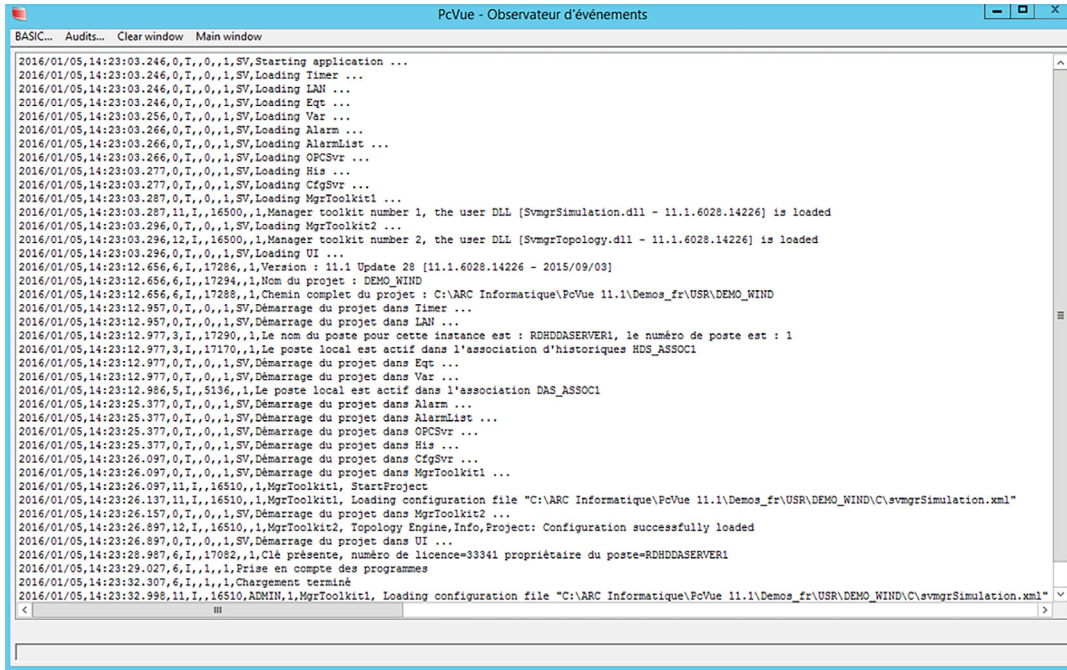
PcVue - Observateur d'événements

BASIC... Audits... Clear window Main window

2016/01/05,14:23:03.246,0,T,,0,,1,SV,Starting application ...
2016/01/05,14:23:03.246,0,T,,0,,1,SV,Loading Timer ...
2016/01/05,14:23:03.246,0,T,,0,,1,SV,Loading LAN ...
2016/01/05,14:23:03.246,0,T,,0,,1,SV,Loading Eqt ...
2016/01/05,14:23:03.256,0,T,,0,,1,SV,Loading Var ...
2016/01/05,14:23:03.266,0,T,,0,,1,SV,Loading Alarm ...
2016/01/05,14:23:03.266,0,T,,0,,1,SV,Loading AlarmList ...
2016/01/05,14:23:03.266,0,T,,0,,1,SV,Loading OPCSvr ...
2016/01/05,14:23:03.277,0,T,,0,,1,SV,Loading His ...
2016/01/05,14:23:03.277,0,T,,0,,1,SV,Loading CfgSvr ...
2016/01/05,14:23:03.287,0,T,,0,,1,SV,Loading MgrToolkit1 ...
2016/01/05,14:23:03.287,11,I,,16500,,1,Manager toolkit number 1, the user DLL [SvmgrSimulation.dll - 11.1.6028.14226] is loaded
2016/01/05,14:23:03.296,0,T,,0,,1,SV,Loading MgrToolkit2 ...
2016/01/05,14:23:03.296,12,I,,16500,,1,Manager toolkit number 2, the user DLL [SvmgrTopology.dll - 11.1.6028.14226] is loaded
2016/01/05,14:23:03.296,0,T,,0,,1,SV,Loading UI ...
2016/01/05,14:23:12.656,6,I,,17286,,1,Version : 11.1 Update 28 [11.1.6028.14226 - 2015/09/03]
2016/01/05,14:23:12.656,6,I,,17294,,1,Nom du projet : DEMO_WIND
2016/01/05,14:23:12.656,6,I,,17288,,1,Chemin complet du projet : C:\ARC Informatique\PcVue 11.1\Demos_fr\USR\DEMO_WIND
2016/01/05,14:23:12.957,0,T,,0,,1,SV,Démarrage du projet dans Timer ...
2016/01/05,14:23:12.957,0,T,,0,,1,SV,Démarrage du projet dans LAN ...
2016/01/05,14:23:12.977,3,I,,17290,,1,Le nom du poste pour cette instance est : RDHDDASERVER1, le numéro de poste est : 1
2016/01/05,14:23:12.977,3,I,,17170,,1,Le poste local est actif dans l'association d'historiques HDS_ASSOC1
2016/01/05,14:23:12.977,0,T,,0,,1,SV,Démarrage du projet dans Eqt ...
2016/01/05,14:23:12.977,0,T,,0,,1,SV,Démarrage du projet dans Var ...
2016/01/05,14:23:12.986,5,I,,5136,,1,Le poste local est actif dans l'association DAS_ASSOC1
2016/01/05,14:23:25.377,0,T,,0,,1,SV,Démarrage du projet dans Alarm ...
2016/01/05,14:23:25.377,0,T,,0,,1,SV,Démarrage du projet dans AlarmList ...
2016/01/05,14:23:25.377,0,T,,0,,1,SV,Démarrage du projet dans OPCSvr ...
2016/01/05,14:23:25.377,0,T,,0,,1,SV,Démarrage du projet dans His ...
2016/01/05,14:23:26.097,0,T,,0,,1,SV,Démarrage du projet dans CfgSvr ...
2016/01/05,14:23:26.097,0,T,,0,,1,SV,Démarrage du projet dans MgrToolkit1 ...
2016/01/05,14:23:26.097,11,I,,16510,,1,MgrToolkit1, StartProject
2016/01/05,14:23:26.137,11,I,,16510,,1,MgrToolkit1, Loading configuration file "C:\ARC Informatique\PcVue 11.1\Demos_fr\USR\DEMO_WIND\C\svmgrSimulation.xml"
2016/01/05,14:23:26.157,0,T,,0,,1,SV,Démarrage du projet dans MgrToolkit2 ...
2016/01/05,14:23:26.897,12,I,,16510,,1,MgrToolkit2, Topology Engine,Info,Project: Configuration successfully loaded
2016/01/05,14:23:26.897,0,T,,0,,1,SV,Démarrage du projet dans UI ...
2016/01/05,14:23:28.987,6,I,,17082,,1,Clé présente, numéro de licence=33341 propriétaire du poste=RDHDDASERVER1
2016/01/05,14:23:29.027,6,I,,1,,1,Prise en compte des programmes
2016/01/05,14:23:32.307,6,I,,1,,1,Chargement terminé
2016/01/05,14:23:32.998,11,I,,16510,ADMIN,1,MgrToolkit1, Loading configuration file "C:\ARC Informatique\PcVue 11.1\Demos_fr\USR\DEMO_WIND\C\svmgrSimulation.xml"